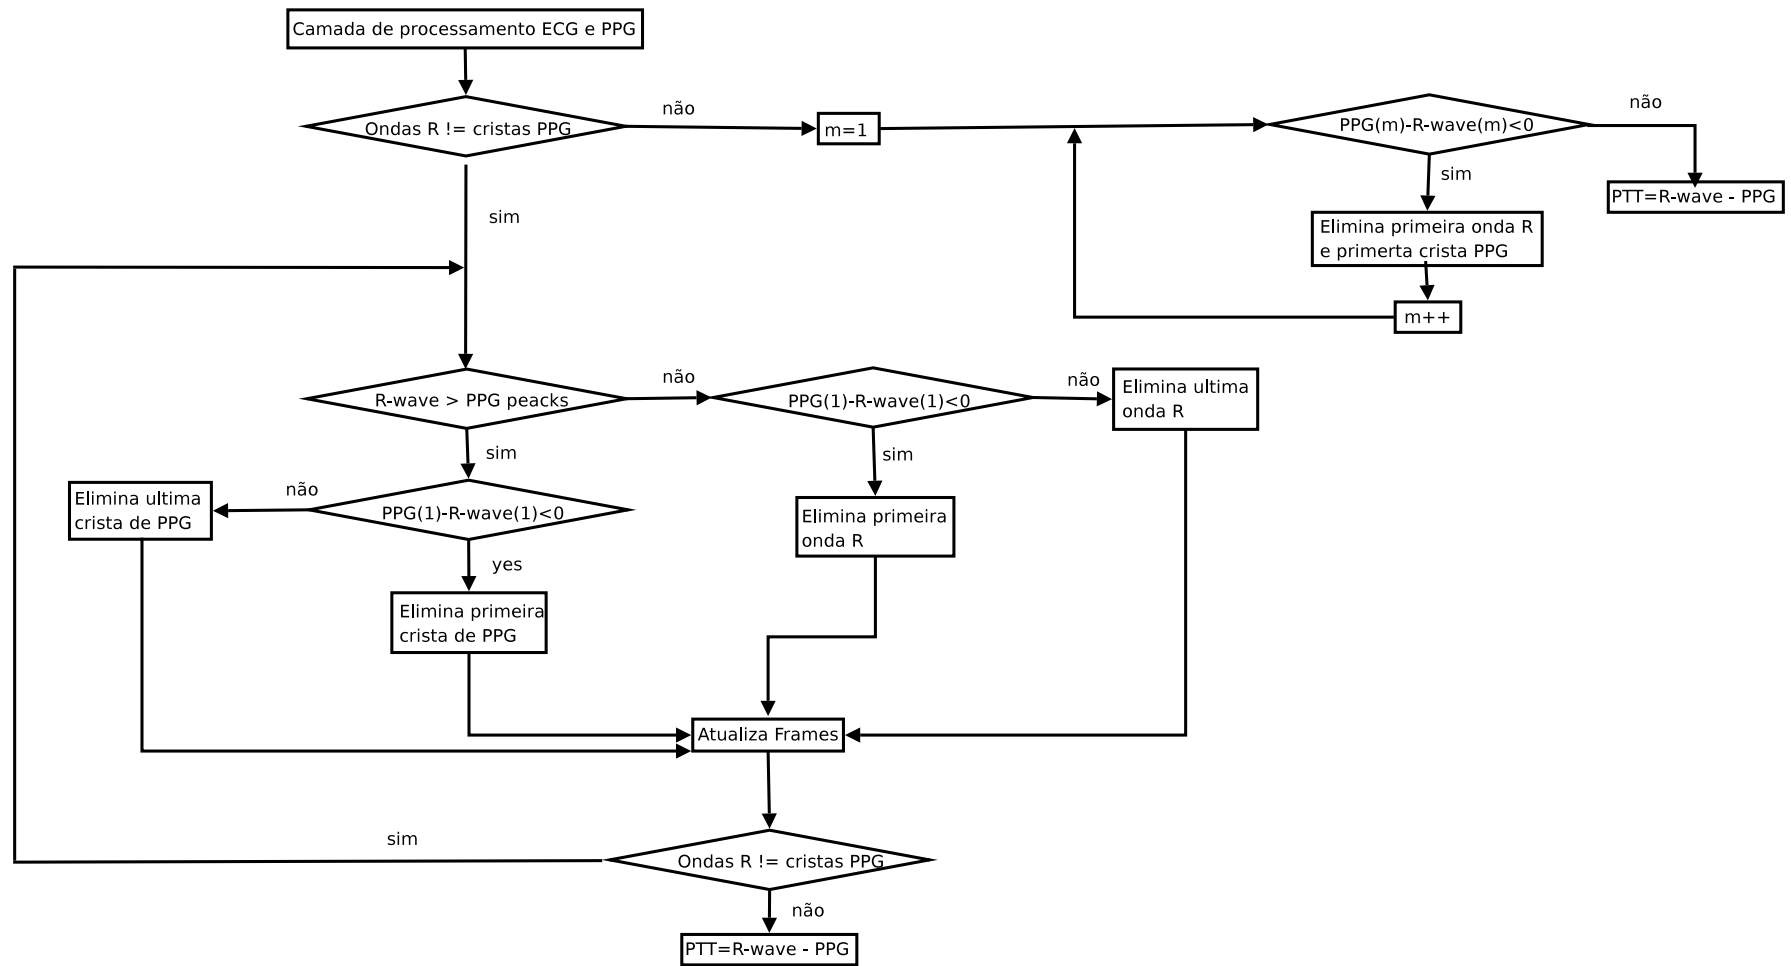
Camada de processamento ECG e PPG

Ondas R != cristas PPG

não

m=1

PPG(m)-R-wave(m)<0

não

sim

PTT=R-wave - PPG

Elimina primeira onda R e primerta crista PPG

m++

sim

R-wave > PPG peacks

não

PPG(1)-R-wave(1)<0

não

Elimina ultima onda R

sim

sim

Elimina ultima crista de PPG

não

PPG(1)-R-wave(1)<0

Elimina primeira onda R

yes

Elimina primeira crista de PPG

Atualiza Frames

sim

Ondas R != cristas PPG

não

PTT=R-wave - PPG